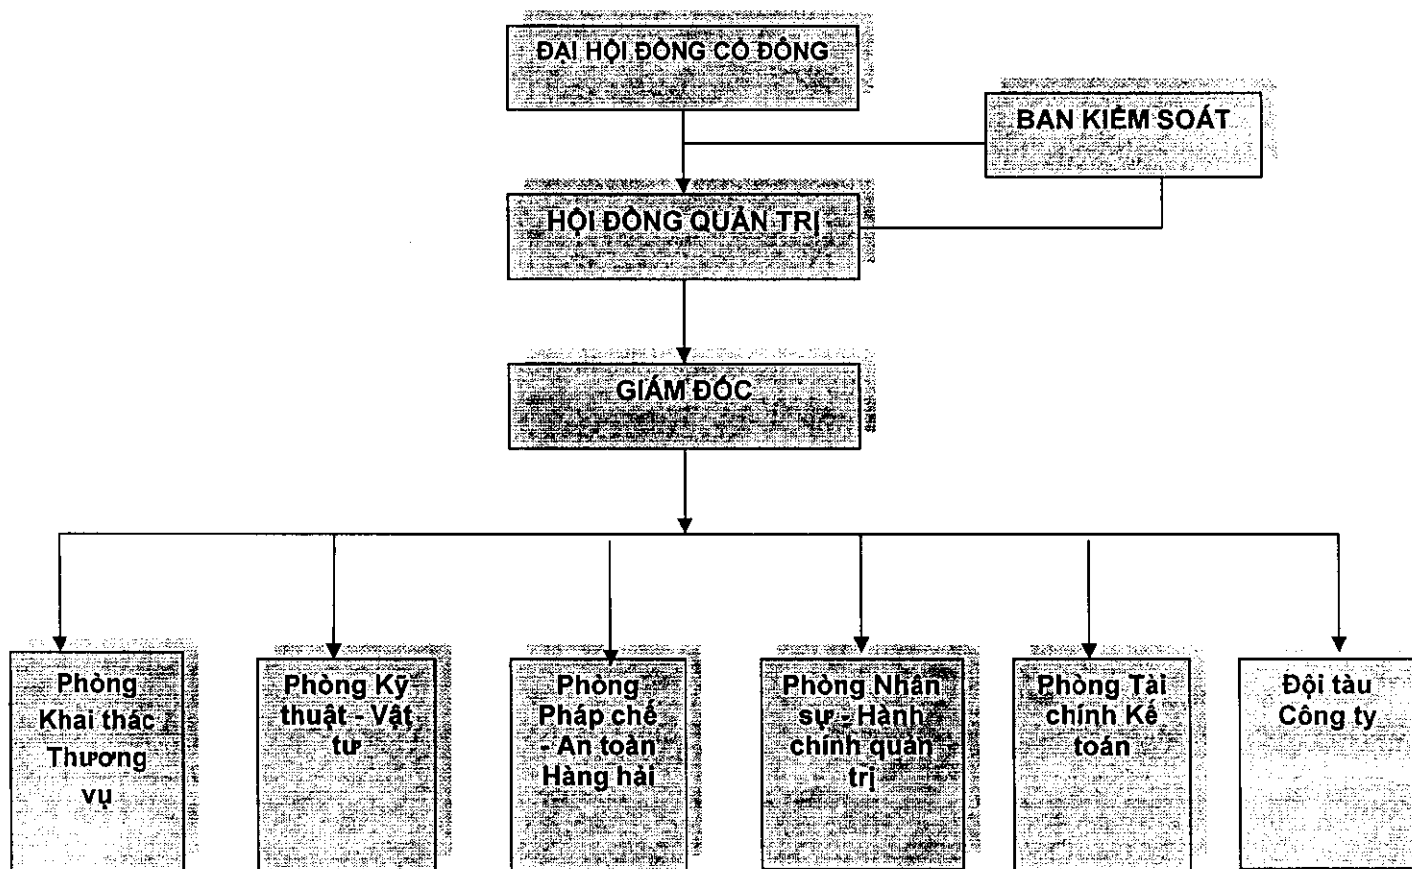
ĐẠI HỘI ĐỒNG CỔ ĐÔNG

BAN KIỂM SOÁT

HỘI ĐỒNG QUẢN TRỊ

GIÁM ĐỐC

Phòng Khai thác Thương vụ

Phòng Kỹ thuật - Vật tư

Phòng Pháp chế - An toàn Hàng hải

Phòng Nhân sự - Hành chính quản trị

Phòng Tài chính Kế toán

Đội tàu Công ty